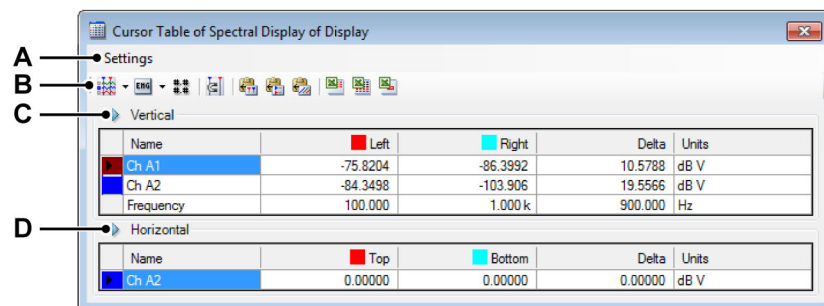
Cursor Table of Spectral Display of Display

A
Settings

B

C
Vertical

| | Name | Left | Right | Delta | Units |
|---|---|---|---|---|---|
| | Ch A1 | -75.8204 | -86.3992 | 10.5788 | dB V |
| | Ch A2 | -84.3498 | -103.906 | 19.5566 | dB V |
| | Frequency | 100.000 | 1.000 k | 900.000 | Hz |

D
Horizontal

| | Name | Top | Bottom | Delta | Units |
|---|---|---|---|---|---|
| | Ch A2 | 0.00000 | 0.00000 | 0.00000 | dB V |